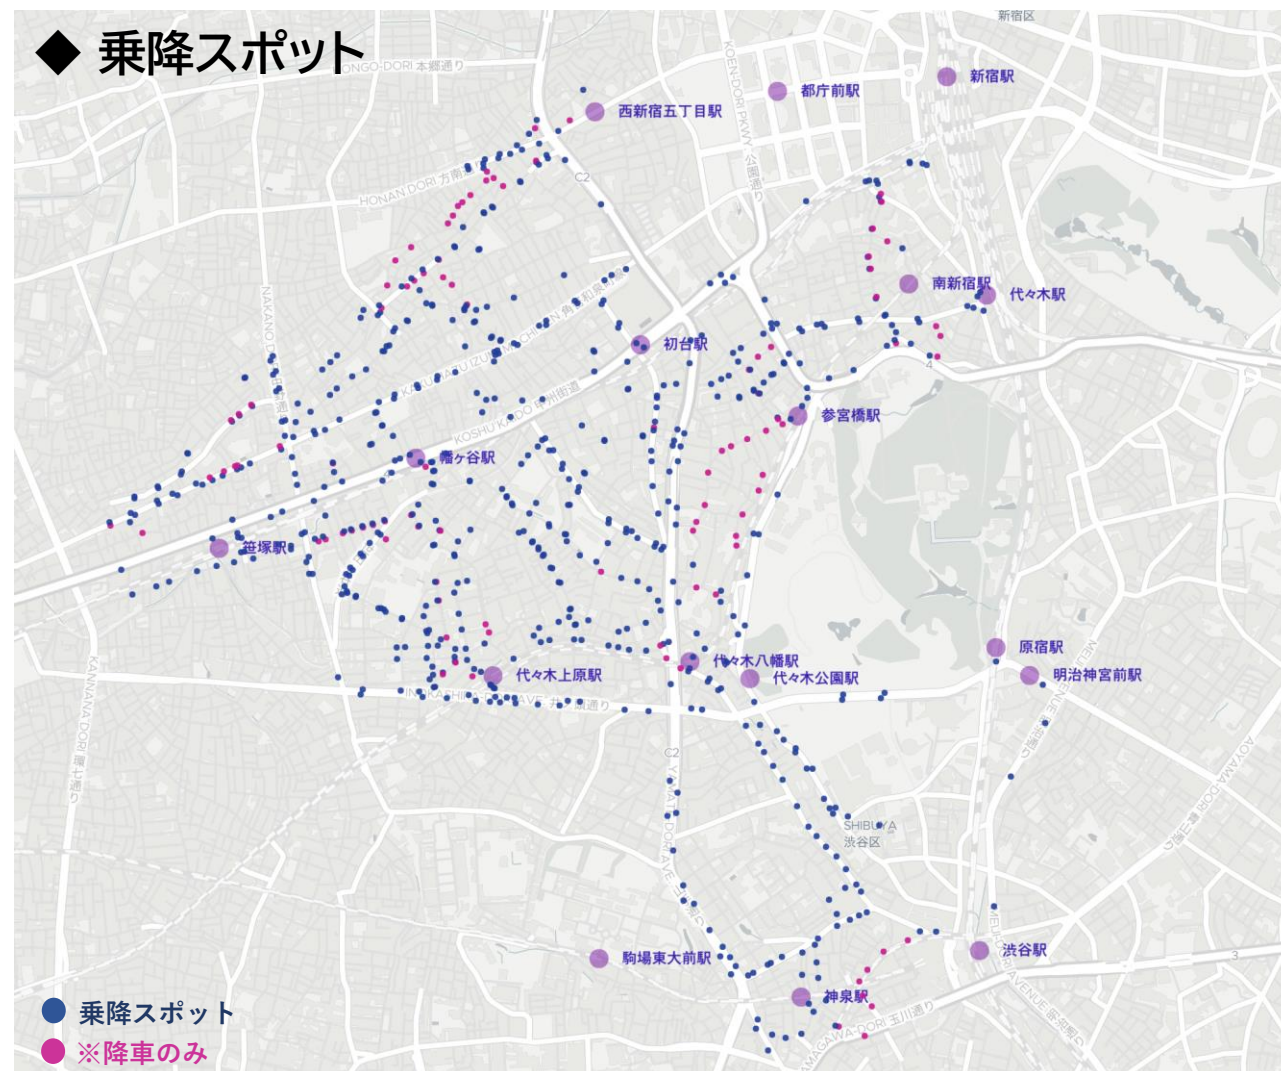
◆ 乗降スポット

新宿区
HONGO-DORI 本郷通り
西新宿五丁目駅
都庁前駅
新宿駅
KOEN-DORI PKWY 公園通り
HONAN DORI 方南通り
C2
南新宿駅
代々木駅
NAKANO DORI 中野通り
初台駅
参宮橋駅
KOSHU KAIDO 甲州街道
幡ヶ谷駅
笹塚駅
原宿駅
明治神宮前駅
代々木八幡駅
代々木公園駅
代々木上原駅
INOKASHIRA AVE 井ノ頭通り
KANNANA DORI 環七通り
YAMATE DORI AVE 山手通り
C2
SHIBUYA
渋谷区
MEIJI AVENUE 明治通り
AOYAMA DORI 青山通り
渋谷駅
駒場東大前駅
神泉駅
TAMAGAWA-DORI 玉川通り

乗降スポット
※降車のみ